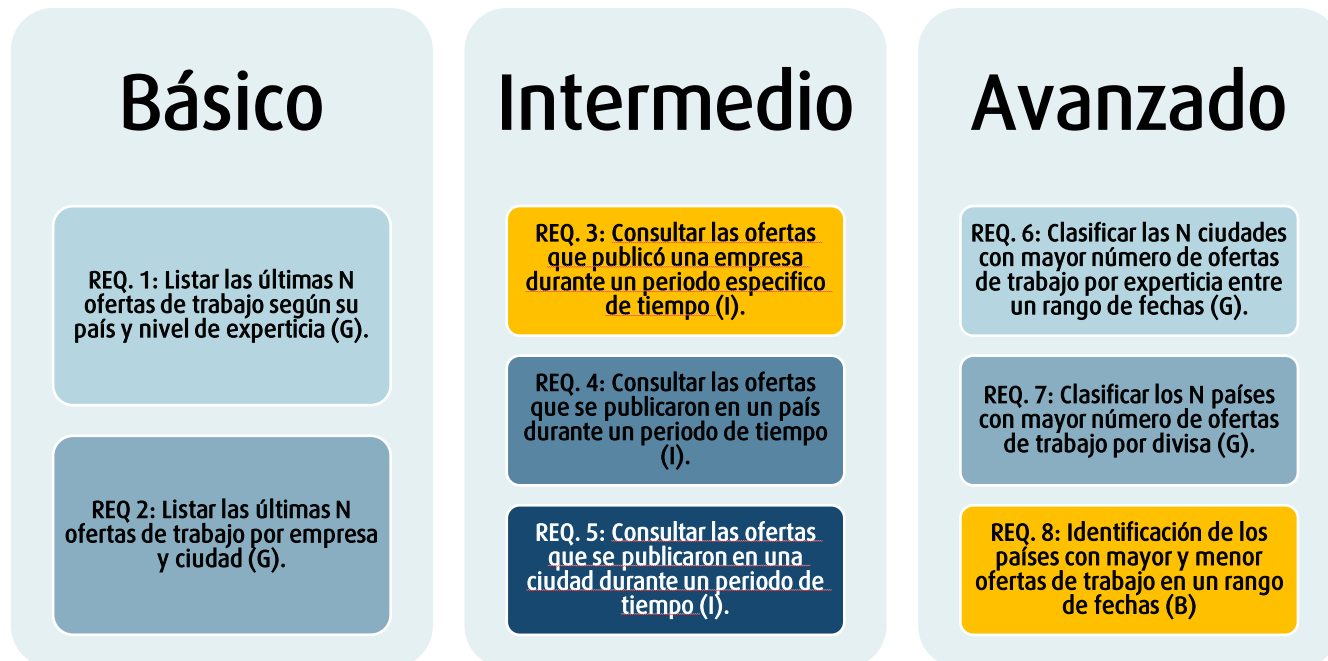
Básico

REQ. 1: Listar las últimas N ofertas de trabajo según su país y nivel de experticia (G).

REQ 2: Listar las últimas N ofertas de trabajo por empresa y ciudad (G).

Intermedio

REQ. 3: Consultar las ofertas que publicó una empresa durante un periodo especifico de tiempo (I).

REQ. 4: Consultar las ofertas que se publicaron en un país durante un periodo de tiempo (I).

REQ. 5: Consultar las ofertas que se publicaron en una ciudad durante un periodo de tiempo (I).

Avanzado

REQ. 6: Clasificar las N ciudades con mayor número de ofertas de trabajo por experticia entre un rango de fechas (G).

REQ. 7: Clasificar los N países con mayor número de ofertas de trabajo por divisa (G).

REQ. 8: Identificación de los países con mayor y menor ofertas de trabajo en un rango de fechas (B)